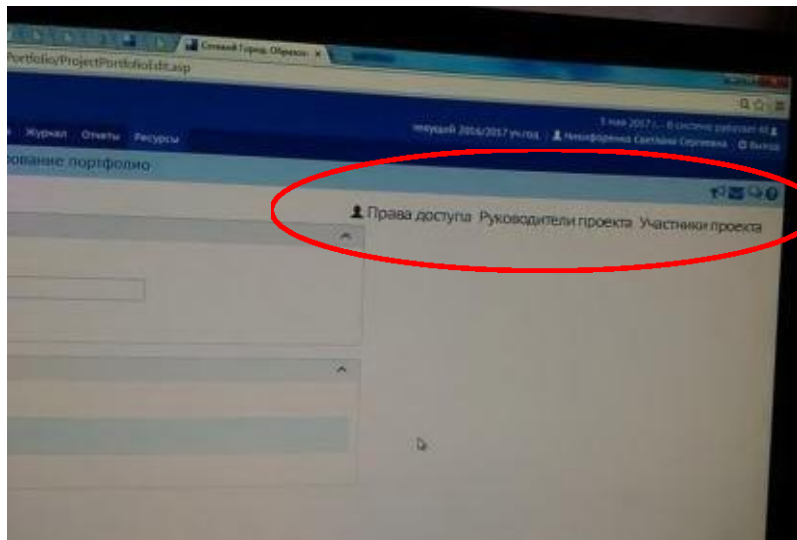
Сетевой Город. Образо...

Portfolio/ProjectPortfolioEdit.asp

Журнал Отчеты Ресурсы

текущий 2016/2017 уч.год | Никифоренко Светлана Сергеевна | Выход

5 мая 2017 г. - В системе работает 48

рование портфолио

Права доступа Руководители проекта Участники проекта